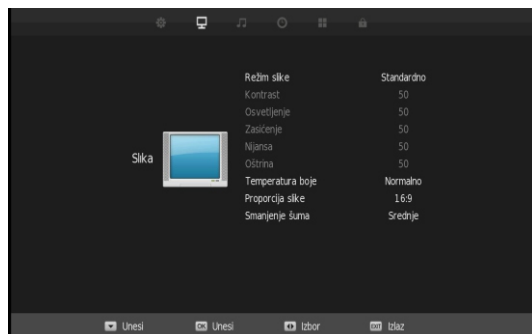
Slika

| | |
|---|---|
| Režim slike | Standardno |
| Kontrast | 50 |
| Osvetljenje | 50 |
| Zasićenje | 50 |
| Nijansa | 50 |
| Oštrina | 50 |
| Temperatura boje | Normalno |
| Proporcija slike | 16:9 |
| Smanjenje šuma | Srednje |

Unesi OK Unesi Izbor EXIT Izlaz